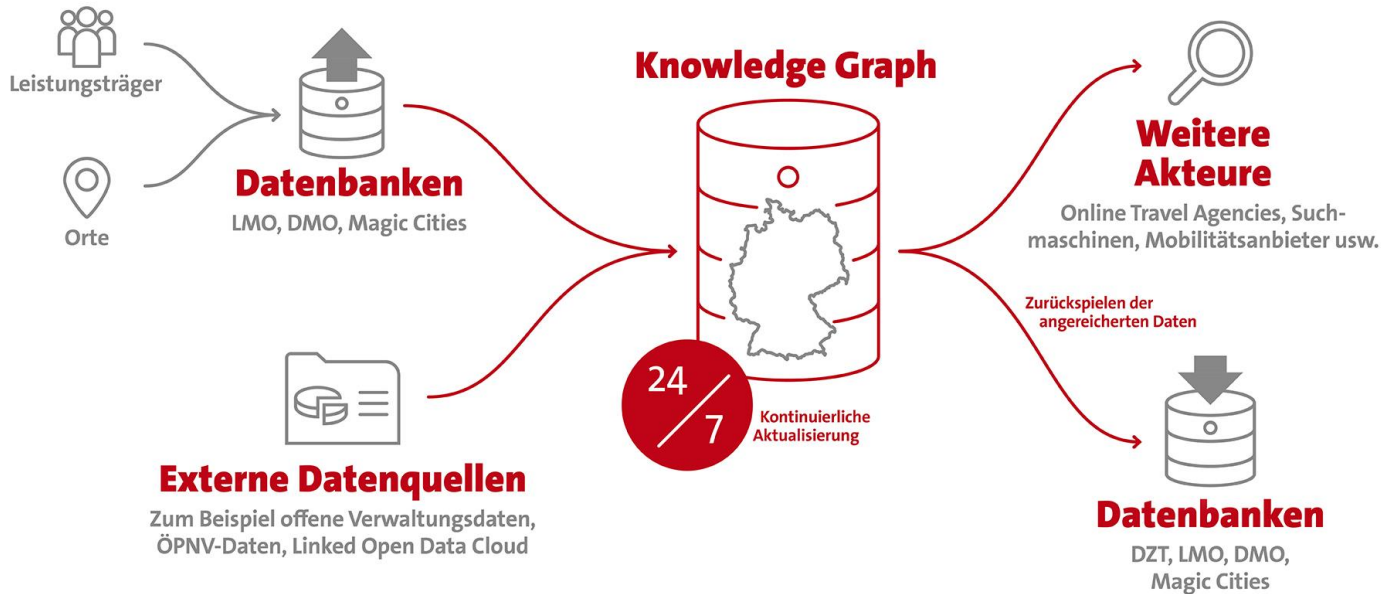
Leistungsträger

Orte

Datenbanken
LMO, DMO, Magic Cities

Externe Datenquellen
Zum Beispiel offene Verwaltungsdaten, ÖPNV-Daten, Linked Open Data Cloud

Knowledge Graph

24/7

Kontinuierliche Aktualisierung

Weitere Akteure
Online Travel Agencies, Suchmaschinen, Mobilitätsanbieter usw.

Zurückspielen der angereicherten Daten

Datenbanken
DZT, LMO, DMO, Magic Cities